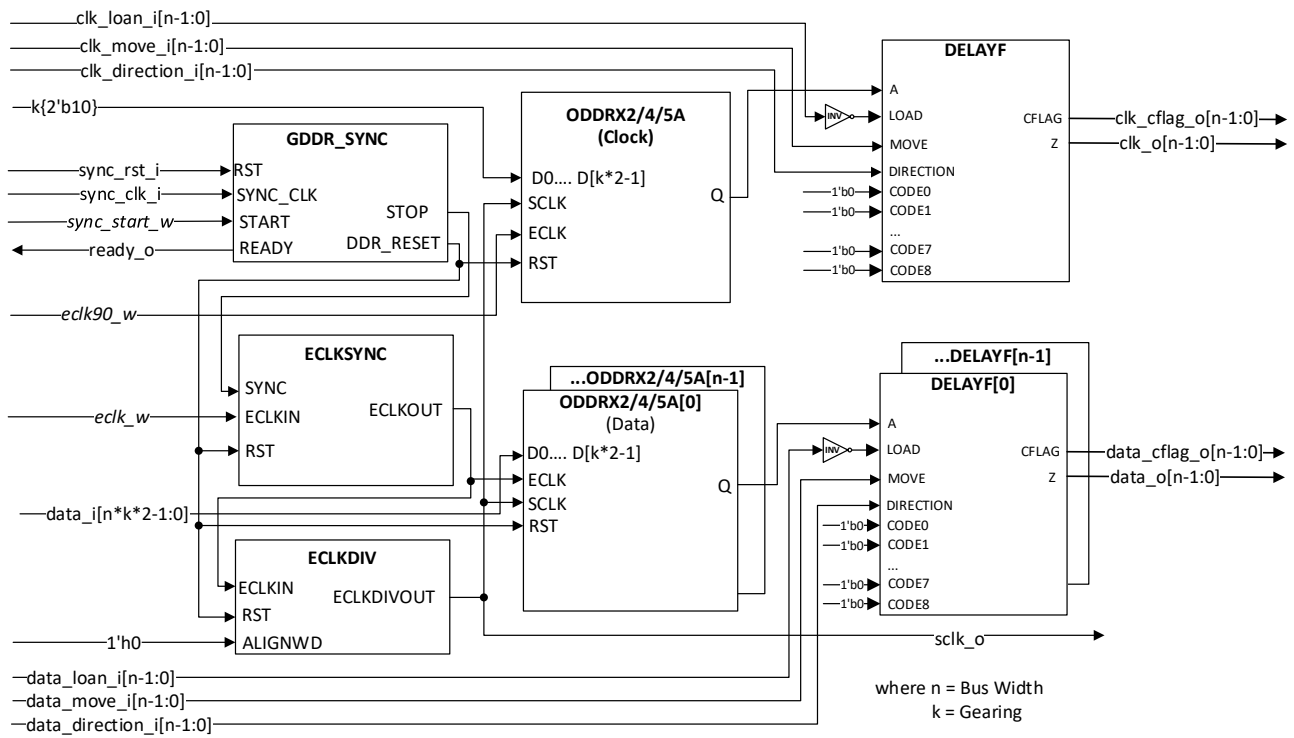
clk_loan_i[n-1:0]
clk_move_i[n-1:0]
clk_direction_i[n-1:0]
k{2'b10}

DELAYF
A
LOAD
MOVE
DIRECTION
CODE0
CODE1
...
CODE7
CODE8
CFLAG
Z
INV
1'b0
1'b0
1'b0
1'b0
clk_cflag_o[n-1:0]
clk_o[n-1:0]

GDDR_SYNC
RST
SYNC_CLK
START
READY
STOP
DDR_RESET
sync_rst_i
sync_clk_i
sync_start_w
ready_o

ODDRX2/4/5A
(Clock)
D0.... D[k*2-1]
SCLK
ECLK
RST
Q

eclk90_w

ECLKSYNC
SYNC
ECLKIN
RST
ECLKOUT
eclk_w

...ODDRX2/4/5A[n-1]
ODDRX2/4/5A[0]
(Data)
D0.... D[k*2-1]
ECLK
SCLK
RST
Q

...DELAYF[n-1]
DELAYF[0]
A
LOAD
MOVE
DIRECTION
CODE0
CODE1
...
CODE7
CODE8
CFLAG
Z
INV
1'b0
1'b0
1'b0
1'b0
data_cflag_o[n-1:0]
data_o[n-1:0]

data_i[n*k*2-1:0]

ECLKDIV
ECLKIN
RST
ALIGNWD
ECLKDIVOUT
1'h0

sclk_o

data_loan_i[n-1:0]
data_move_i[n-1:0]
data_direction_i[n-1:0]

where n = Bus Width
k = Gearing